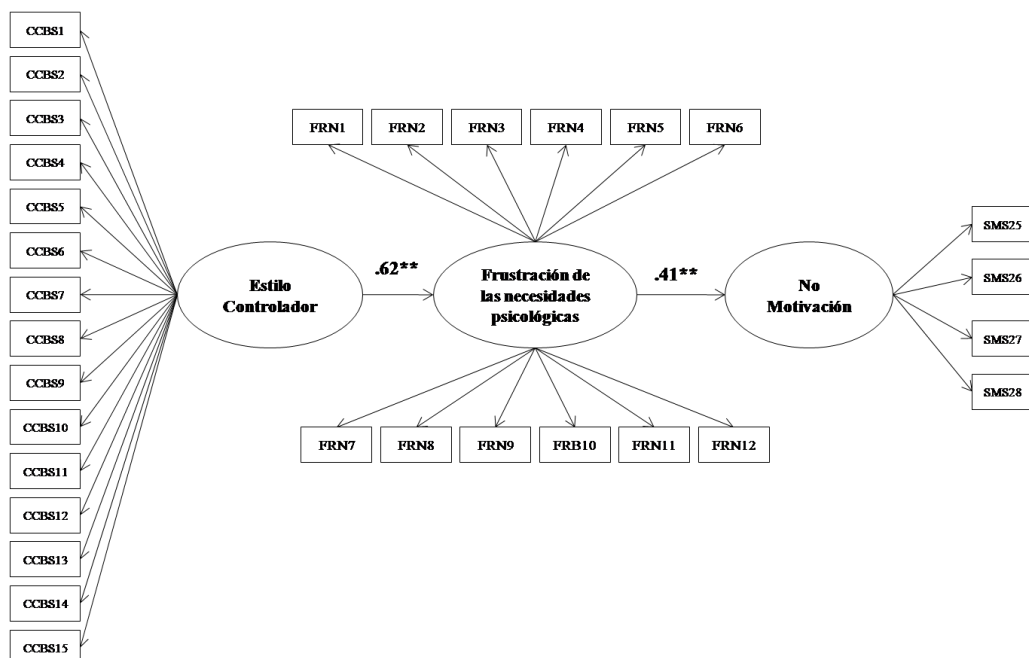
CCBS1
CCBS2
CCBS3
CCBS4
CCBS5
CCBS6
CCBS7
CCBS8
CCBS9
CCBS10
CCBS11
CCBS12
CCBS13
CCBS14
CCBS15

FRN1 FRN2 FRN3 FRN4 FRN5 FRN6

Estilo Controlador

.62**

Frustración de las necesidades psicológicas

.41**

No Motivación

SMS25
SMS26
SMS27
SMS28

FRN7 FRN8 FRN9 FRB10 FRN11 FRN12